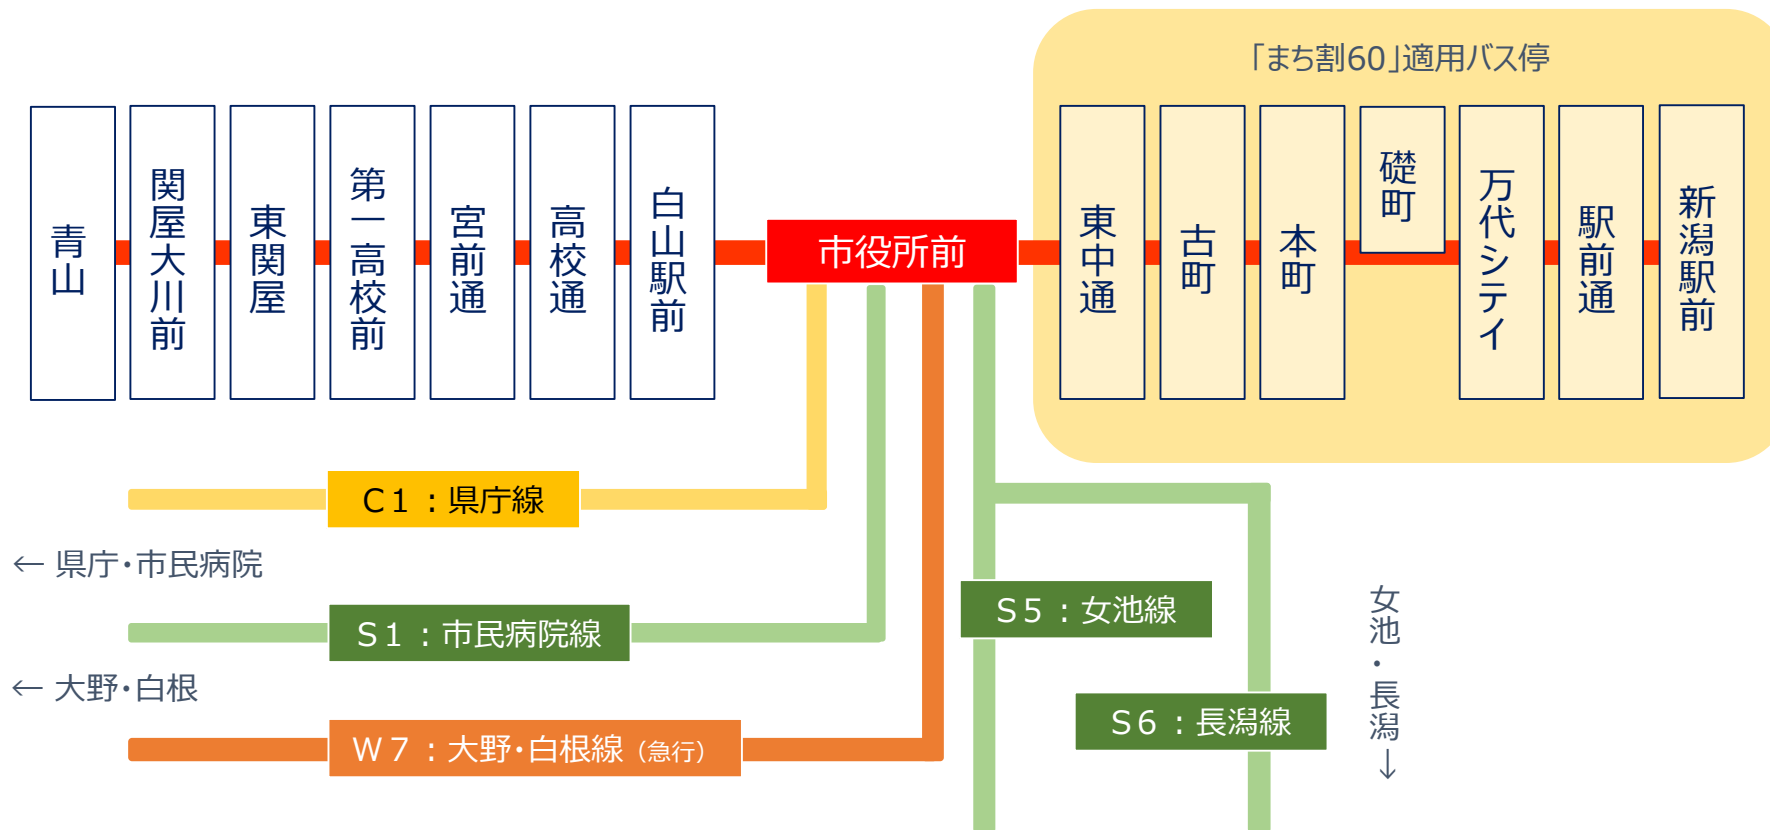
「まち割60」適用バス停

青山

関屋大川前

東関屋

第一高校前

宮前通

高校通

白山駅前

市役所前

東中通

古町

本町

礎町

万代シテイ

駅前通

新潟駅前

C1：県庁線

← 県庁・市民病院

S1：市民病院線

← 大野・白根

W7：大野・白根線（急行）

S5：女池線

S6：長潟線

女池・長潟 ↓